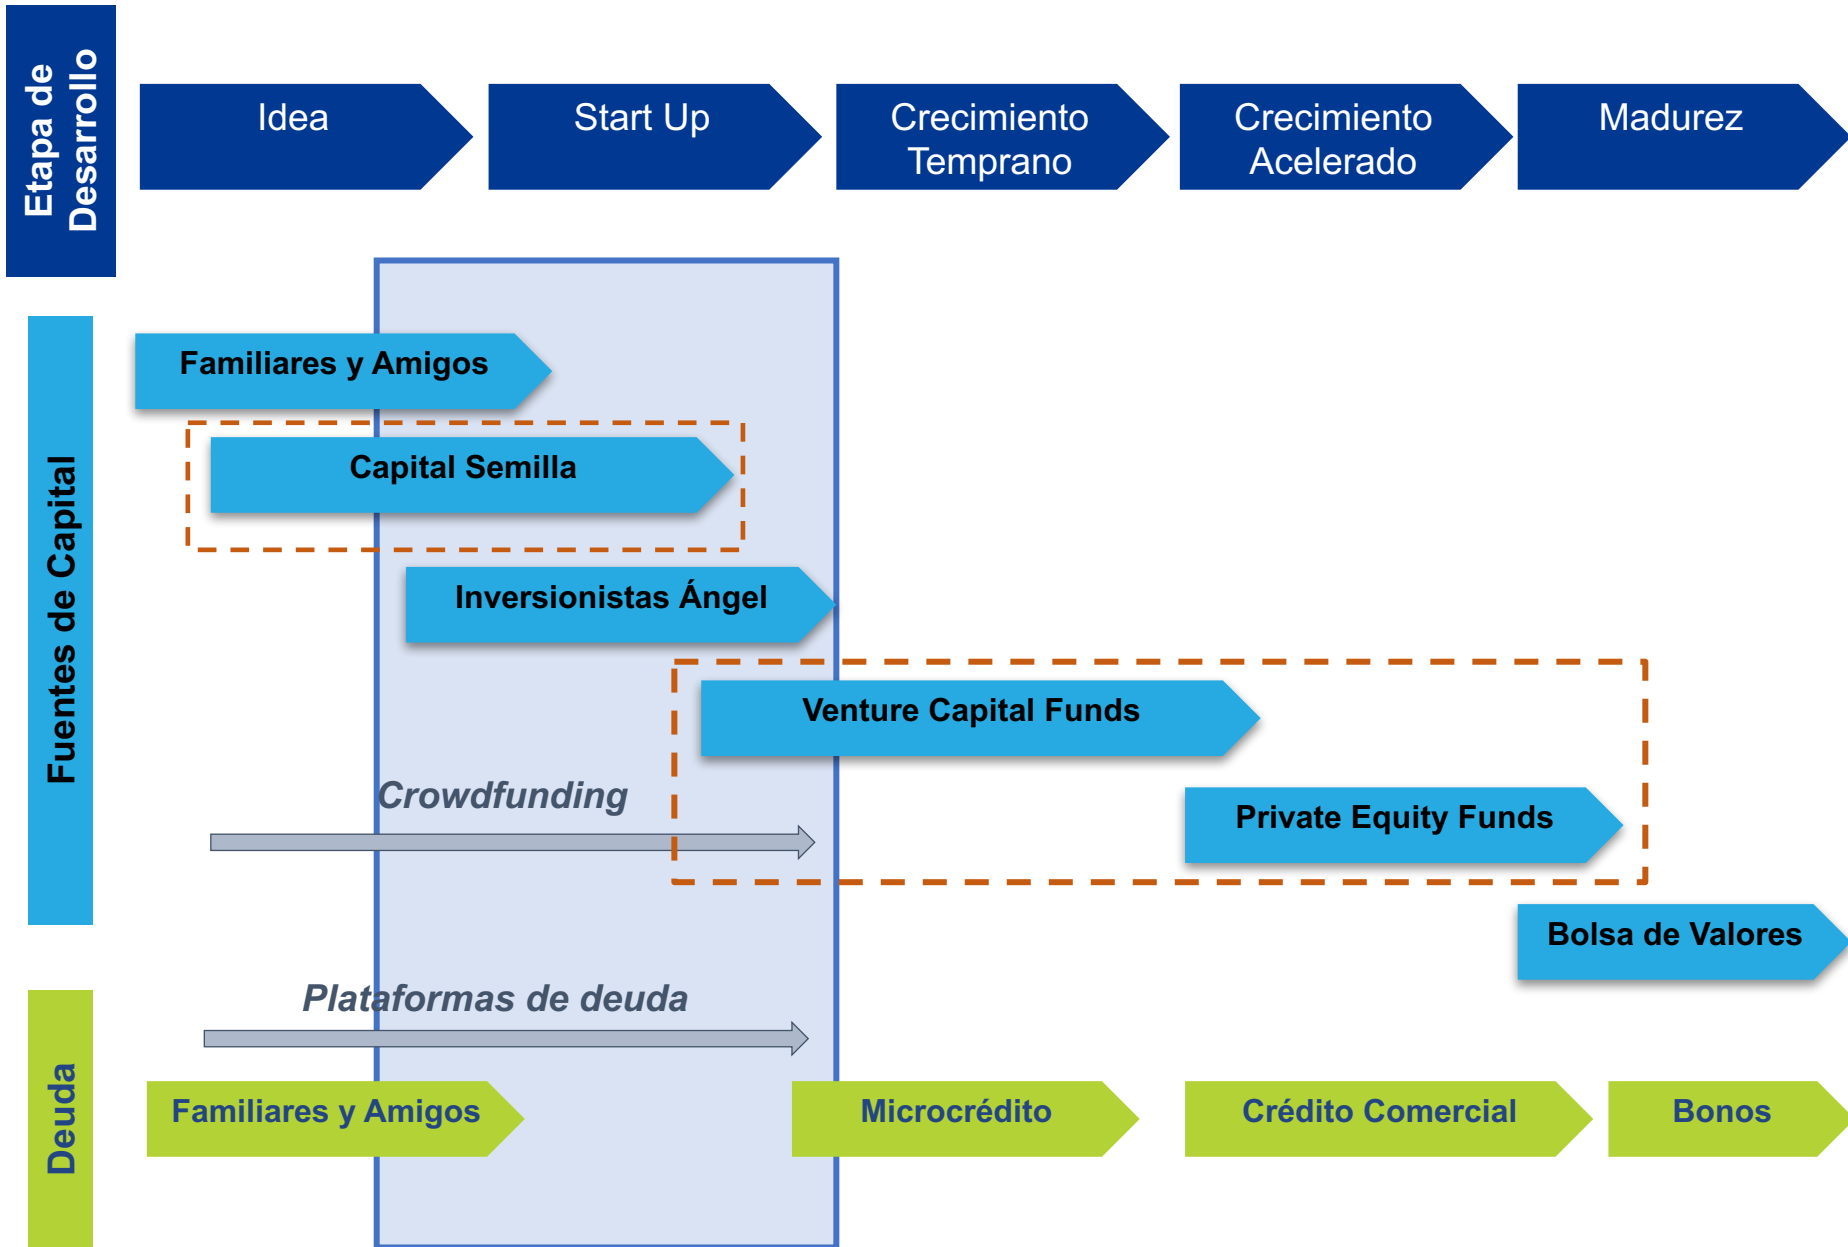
Etapa de Desarrollo

Idea

Start Up

Crecimiento Temprano

Crecimiento Acelerado

Madurez

Fuentes de Capital

Familiares y Amigos

Capital Semilla

Inversionistas Ángel

Venture Capital Funds

Crowdfunding

Private Equity Funds

Bolsa de Valores

Deuda

Plataformas de deuda

Familiares y Amigos

Microcrédito

Crédito Comercial

Bonos